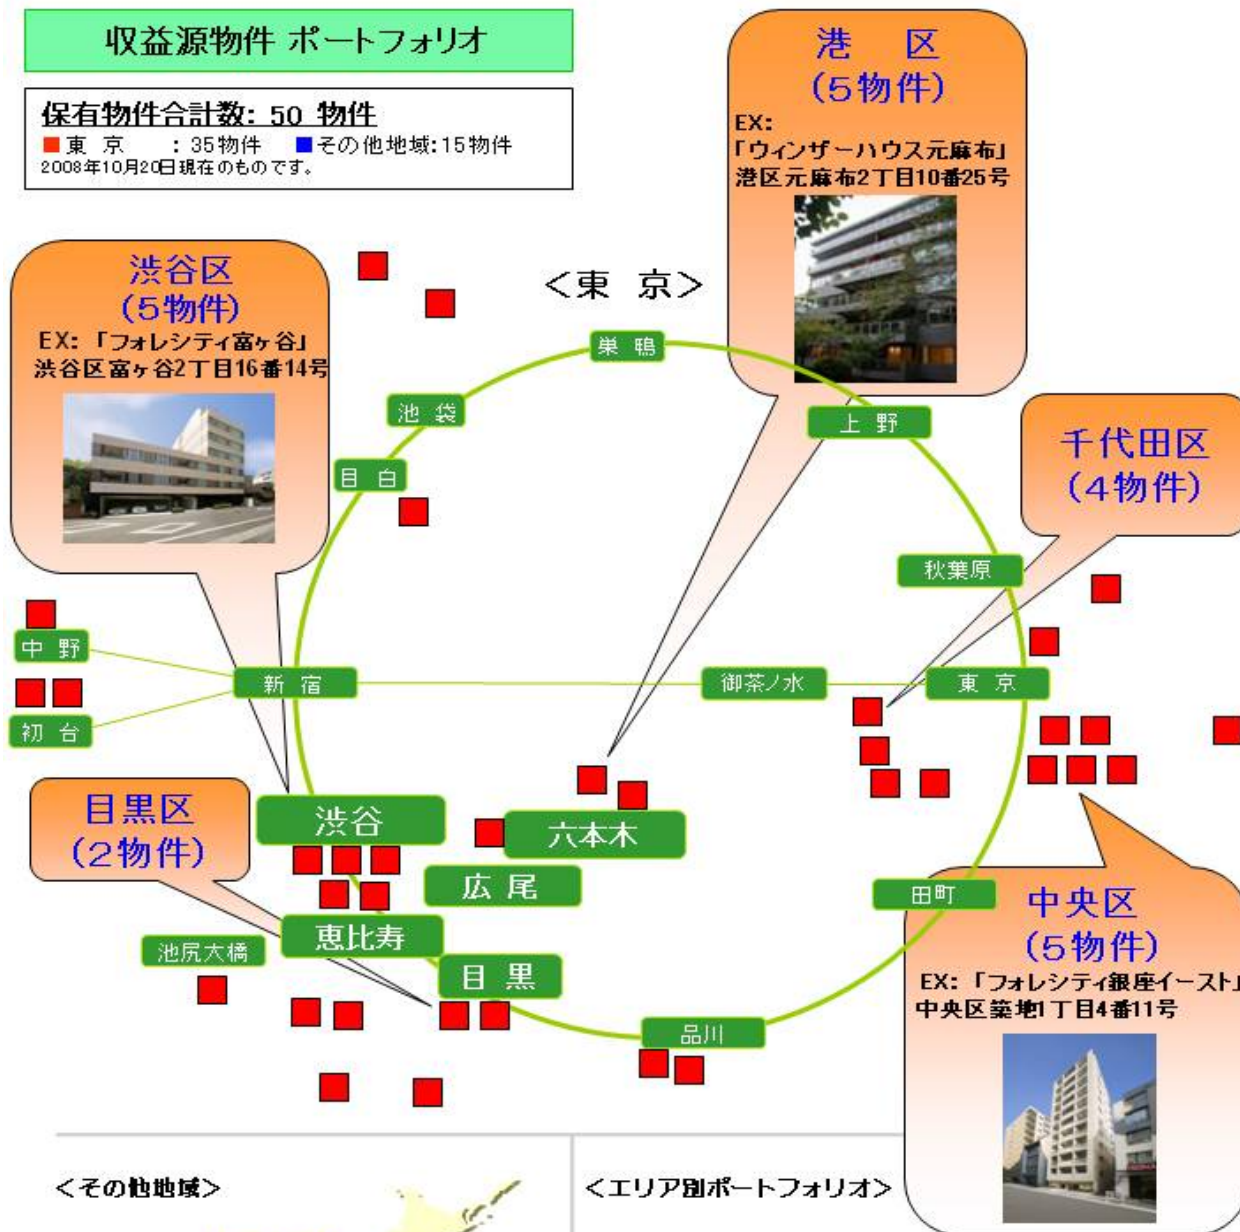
収益源物件 ポートフォリオ

保有物件合計数: 50 物件
■東 京 : 35物件 ■その他地域: 15物件
2008年10月20日現在のものです。

港 区
(5物件)
EX:
「ウィンザーハウス元麻布」
港区元麻布2丁目10番25号

渋谷区
(5物件)
EX: 「フォレシティ富ヶ谷」
渋谷区富ヶ谷2丁目16番14号

<東 京>

巣 鴨
池 袋
上 野
目 白

千代田区
(4物件)

秋葉原
中 野
新 宿
御茶ノ水
東 京
初 台

目黒区
(2物件)

渋谷
六本木
広 尾
田町
恵比寿
池尻大橋
目 黒
品川

中央区
(5物件)
EX: 「フォレシティ銀座イースト」
中央区築地1丁目4番11号

<その他地域>
<エリア別ポートフォリオ>